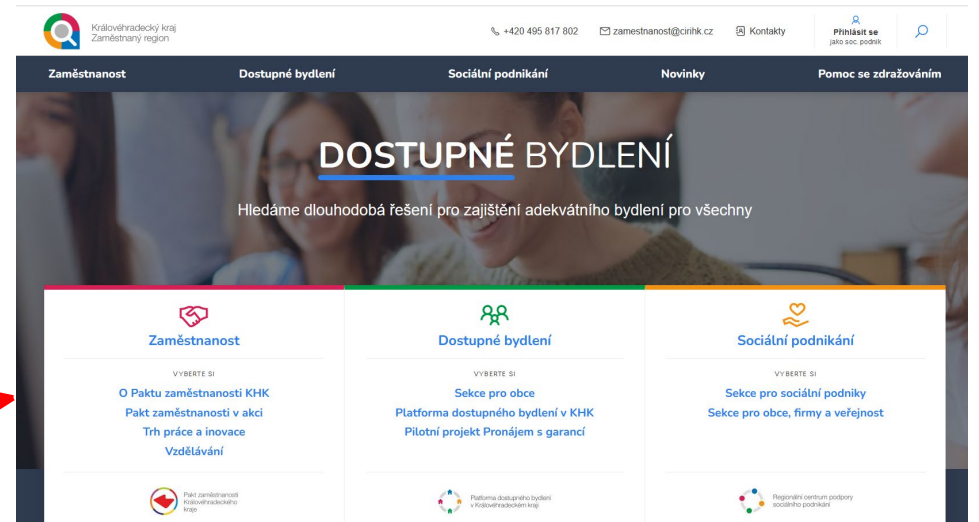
Královéhradecký kraj
Zaměstnaný region

+420 495 817 802 zamestnanost@cirihk.cz Kontakty Přihlásit se jako soc. podnik

Zaměstnanost Dostupné bydlení Sociální podnikání Novinky Pomoc se zdražováním

DOSTUPNÉ BYDLENÍ

Hledáme dlouhodobá řešení pro zajištění adekvátního bydlení pro všechny

Zaměstnanost

VYBERTE SI

O Paktu zaměstnanosti KHK
Pakt zaměstnanosti v akci
Trh práce a inovace
Vzdělávání

Pakt zaměstnanosti Královéhradeckého kraje

Dostupné bydlení

VYBERTE SI

Sekce pro obce
Platforma dostupného bydlení v KHK
Pilotní projekt Pronájem s garancí

Platforma dostupného bydlení v Královéhradeckém kraji

Sociální podnikání

VYBERTE SI

Sekce pro sociální podniky
Sekce pro obce, firmy a veřejnost

Regionální centrum podpory sociálního podnikání